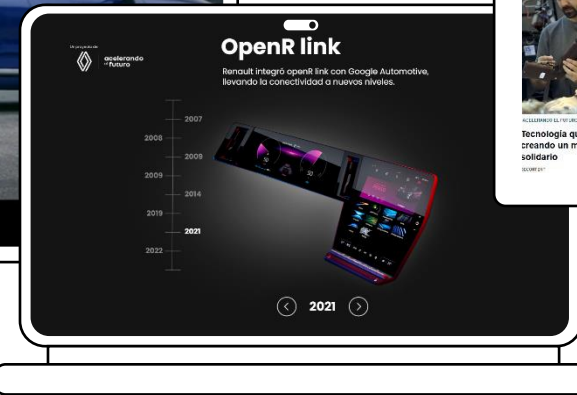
Un proyecto de
acelerando el futuro

OpenR link

Renault integró openR link con Google Automotive, llevando la conectividad a nuevos niveles.

2007
2008
2009
2009
2014
2019
2021
2022

2021

ACELERANDO EL FUTURO
Tecnología qu
creando un m
solidario
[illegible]